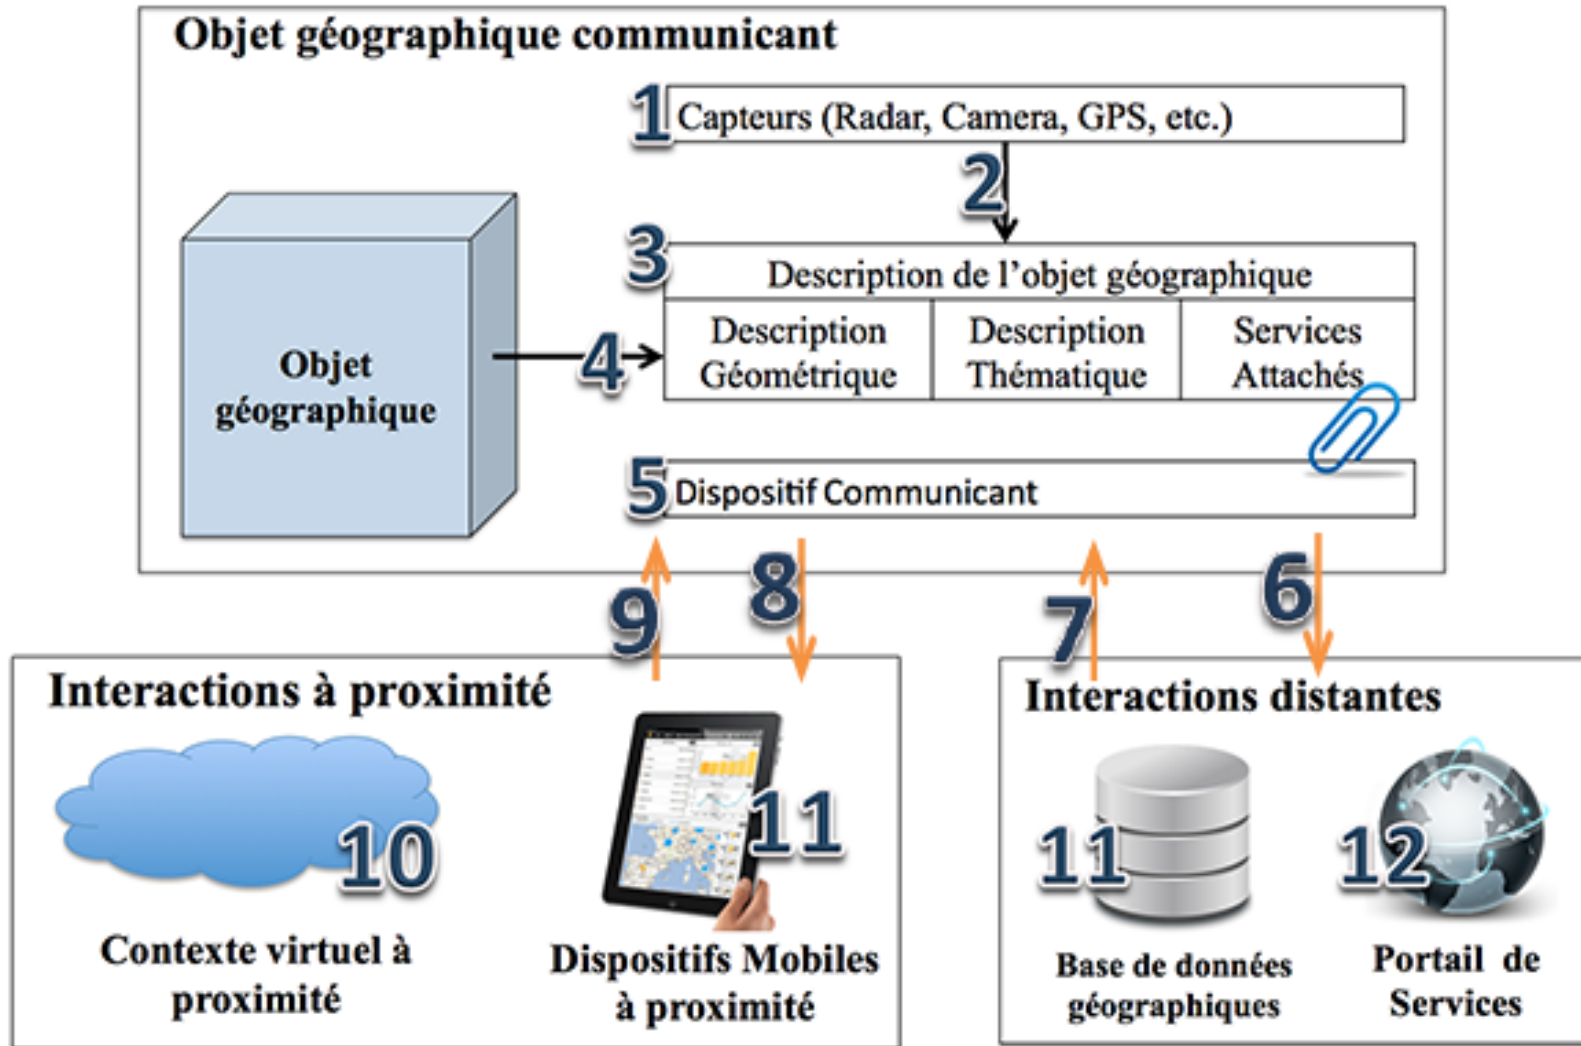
Objet géographique communicant

1 Capteurs (Radar, Camera, GPS, etc.)

2

3 Description de l'objet géographique

| Description Géométrique | Description Thématique | Services Attachés |
|---|---|---|

Objet géographique

4

5 Dispositif Communicant

9 8 7 6

Interactions à proximité

10

Contexte virtuel à proximité

11

Dispositifs Mobiles à proximité

Interactions distantes

11

Base de données géographiques

12

Portail de Services